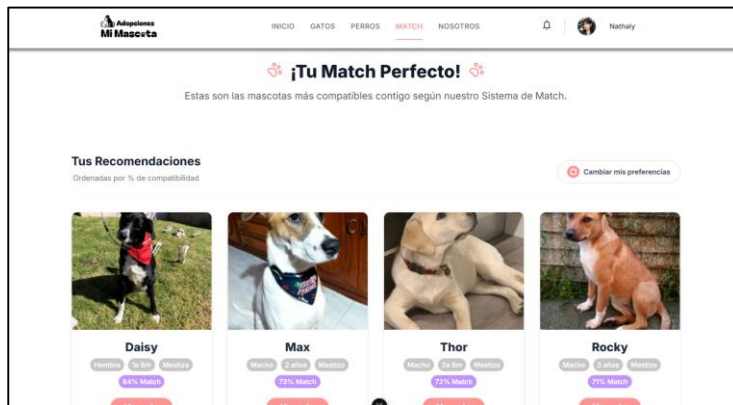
Adopciones
Mi Mascota

INICIO GATOS PERROS MATCH NOSOTROS

Nathaly

¡Tu Match Perfecto!

Estas son las mascotas más compatibles contigo según nuestro Sistema de Match.

Tus Recomendaciones

Ordenadas por % de compatibilidad

Cambiar mis preferencias

Daisy
Hembra 1a 6m Mestiza
84% Match

Max
Macho 2 años Mestizo
73% Match

Thor
Macho 2a 8m Mestizo
72% Match

Rocky
Macho 3 años Mestizo
71% Match